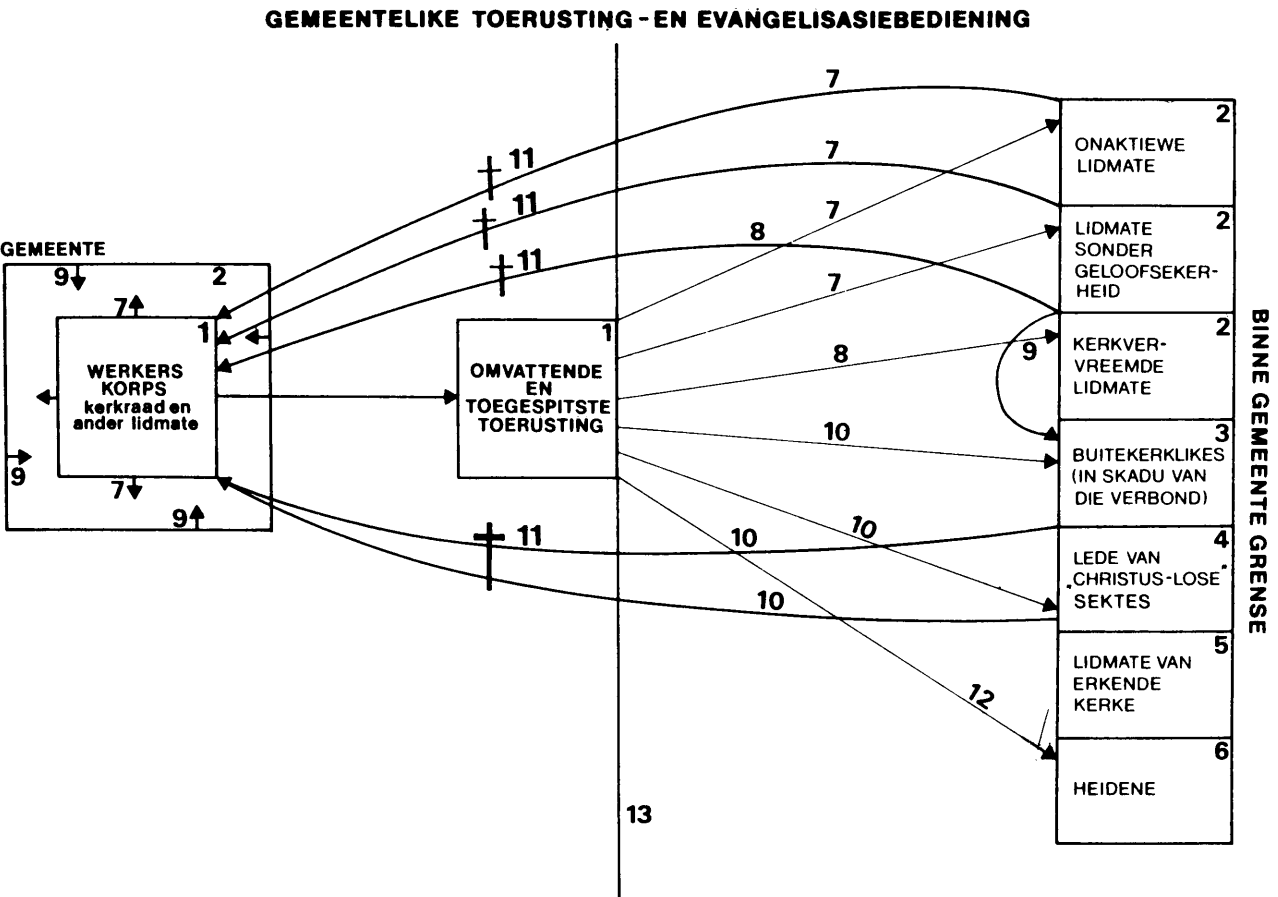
GEMEENTELIKE TOERUSTING - EN EVANGELISASIEBEDIENING

GEMEENTE

9
2
7
1
WERKERS KORPS kerkraad en ander lidmate
9
7
9

11
11
11
11

7
7
7
7
8
8
10
10
10
10
12
9

1
OMVATTENDE EN TOEGESPITSTE TOERUSTING

13

2
ONAKTIEWE LIDMATE

2
LIDMATE SONDER GELOOFSEKERHEID

2
KERKVERVREEMDE LIDMATE

3
BUITEKERKLIKES (IN SKADU VAN DIE VERBOND)

4
LEDE VAN CHRISTUS-LOSE SEKTES

5
LIDMATE VAN ERKENDE KERKE

6
HEIDENE

BINNE GEMEENTE GRENSE